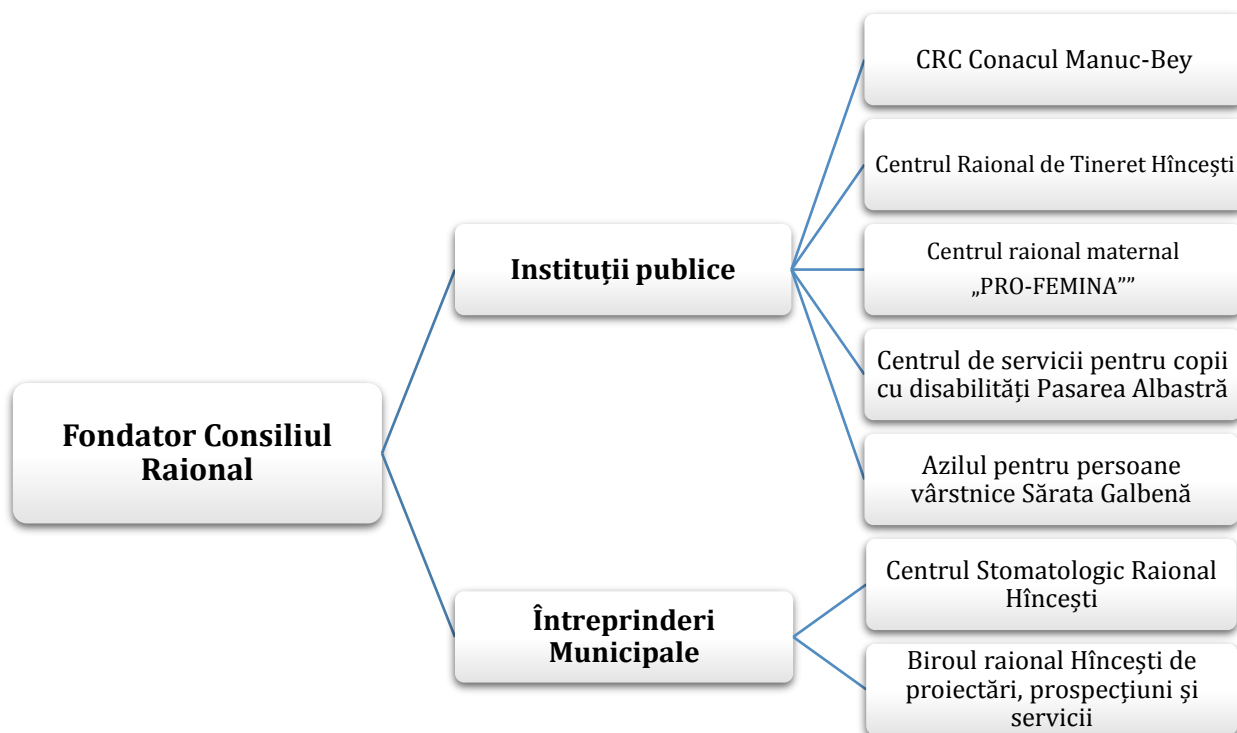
Fondator Consiliul Raional

Instituții publice

CRC Conacul Manuc-Bey

Centrul Raional de Tineret Hîncești

Centrul raional maternal „PRO-FEMINA””

Centrul de servicii pentru copii cu disabilități Pasarea Albastră

Azilul pentru persoane vârstnice Sărata Galbenă

Întreprinderi Municipale

Centrul Stomatologic Raional Hîncești

Biroul raional Hîncești de proiectări, prospecțiuni și servicii